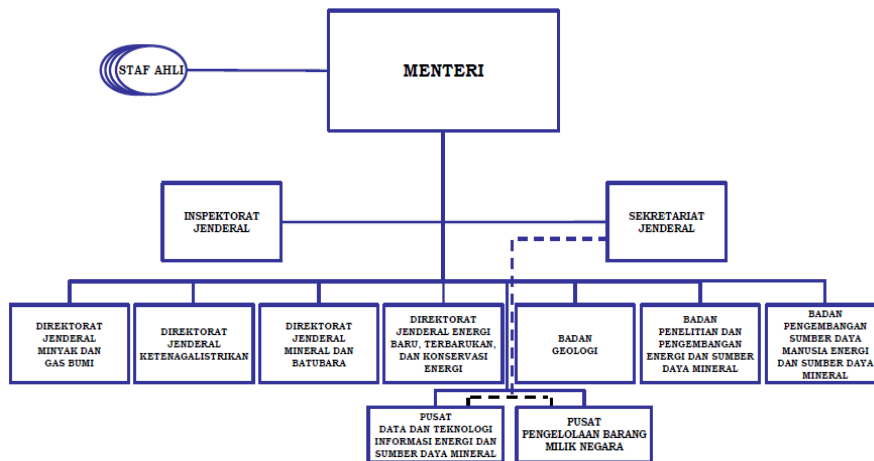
STAF AHLI

MENTERI

INSPEKTORAT JENDERAL

SEKRETARIAT JENDERAL

DIREKTORAT JENDERAL MINYAK DAN GAS BUMI

DIREKTORAT JENDERAL KETENAGALISTRIKAN

DIREKTORAT JENDERAL MINERAL DAN BATUBARA

DIREKTORAT JENDERAL ENERGI BARU, TERBARUKAN, DAN KONSERVASI ENERGI

BADAN GEOLOGI

BADAN PENELITIAN DAN PENGEMBANGAN ENERGI DAN SUMBER DAYA MINERAL

BADAN PENGEMBANGAN SUMBER DAYA MANUSIA ENERGI DAN SUMBER DAYA MINERAL

PUSAT DATA DAN TEKNOLOGI INFORMASI ENERGI DAN SUMBER DAYA MINERAL

PUSAT PENGELOLAAN BARANG MILIK NEGARA